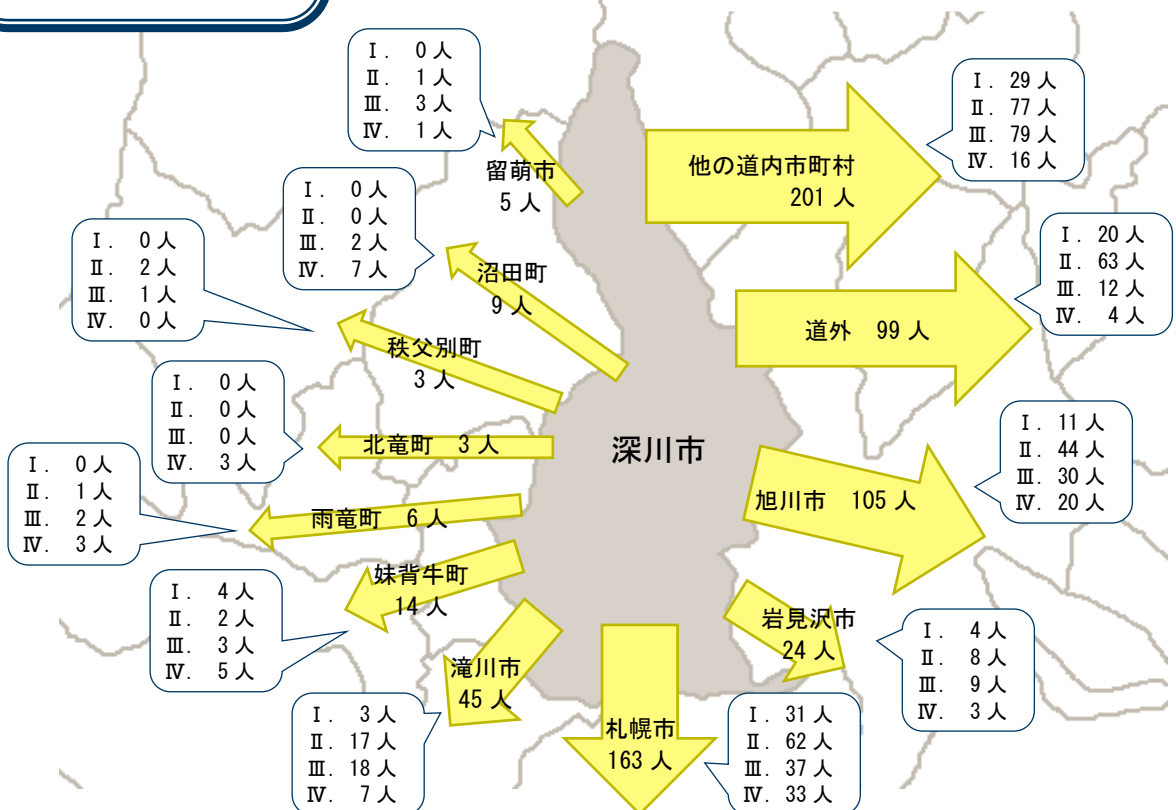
Ⅰ. 0人
Ⅱ. 1人
Ⅲ. 3人
Ⅳ. 1人

留萌市
5人

Ⅰ. 29人
Ⅱ. 77人
Ⅲ. 79人
Ⅳ. 16人

他の道内市町村
201人

Ⅰ. 0人
Ⅱ. 0人
Ⅲ. 2人
Ⅳ. 7人

沼田町
9人

Ⅰ. 0人
Ⅱ. 2人
Ⅲ. 1人
Ⅳ. 0人

秩父別町
3人

Ⅰ. 20人
Ⅱ. 63人
Ⅲ. 12人
Ⅳ. 4人

道外 99人

Ⅰ. 0人
Ⅱ. 0人
Ⅲ. 0人
Ⅳ. 3人

北竜町 3人

深川市

Ⅰ. 11人
Ⅱ. 44人
Ⅲ. 30人
Ⅳ. 20人

旭川市 105人

Ⅰ. 0人
Ⅱ. 1人
Ⅲ. 2人
Ⅳ. 3人

雨竜町 6人

妹背牛町
14人

Ⅰ. 4人
Ⅱ. 2人
Ⅲ. 3人
Ⅳ. 5人

岩見沢市
24人

Ⅰ. 4人
Ⅱ. 8人
Ⅲ. 9人
Ⅳ. 3人

滝川市
45人

Ⅰ. 3人
Ⅱ. 17人
Ⅲ. 18人
Ⅳ. 7人

札幌市
163人

Ⅰ. 31人
Ⅱ. 62人
Ⅲ. 37人
Ⅳ. 33人